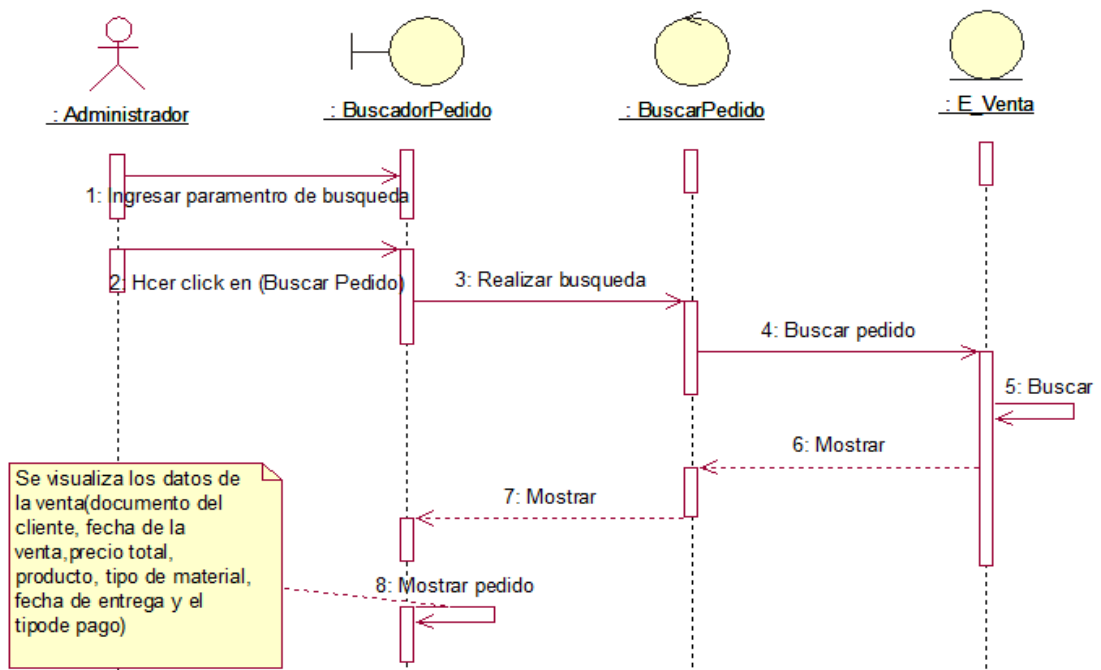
: Administrador

: BuscadorPedido

: BuscarPedido

: E_Venta

1: Ingresar paramentro de busqueda

2: Hcer click en (Buscar Pedido)

3: Realizar busqueda

4: Buscar pedido

5: Buscar

6: Mostrar

7: Mostrar

8: Mostrar pedido

Se visualiza los datos de la venta(documento del cliente, fecha de la venta,precio total, producto, tipo de material, fecha de entrega y el tipode pago)